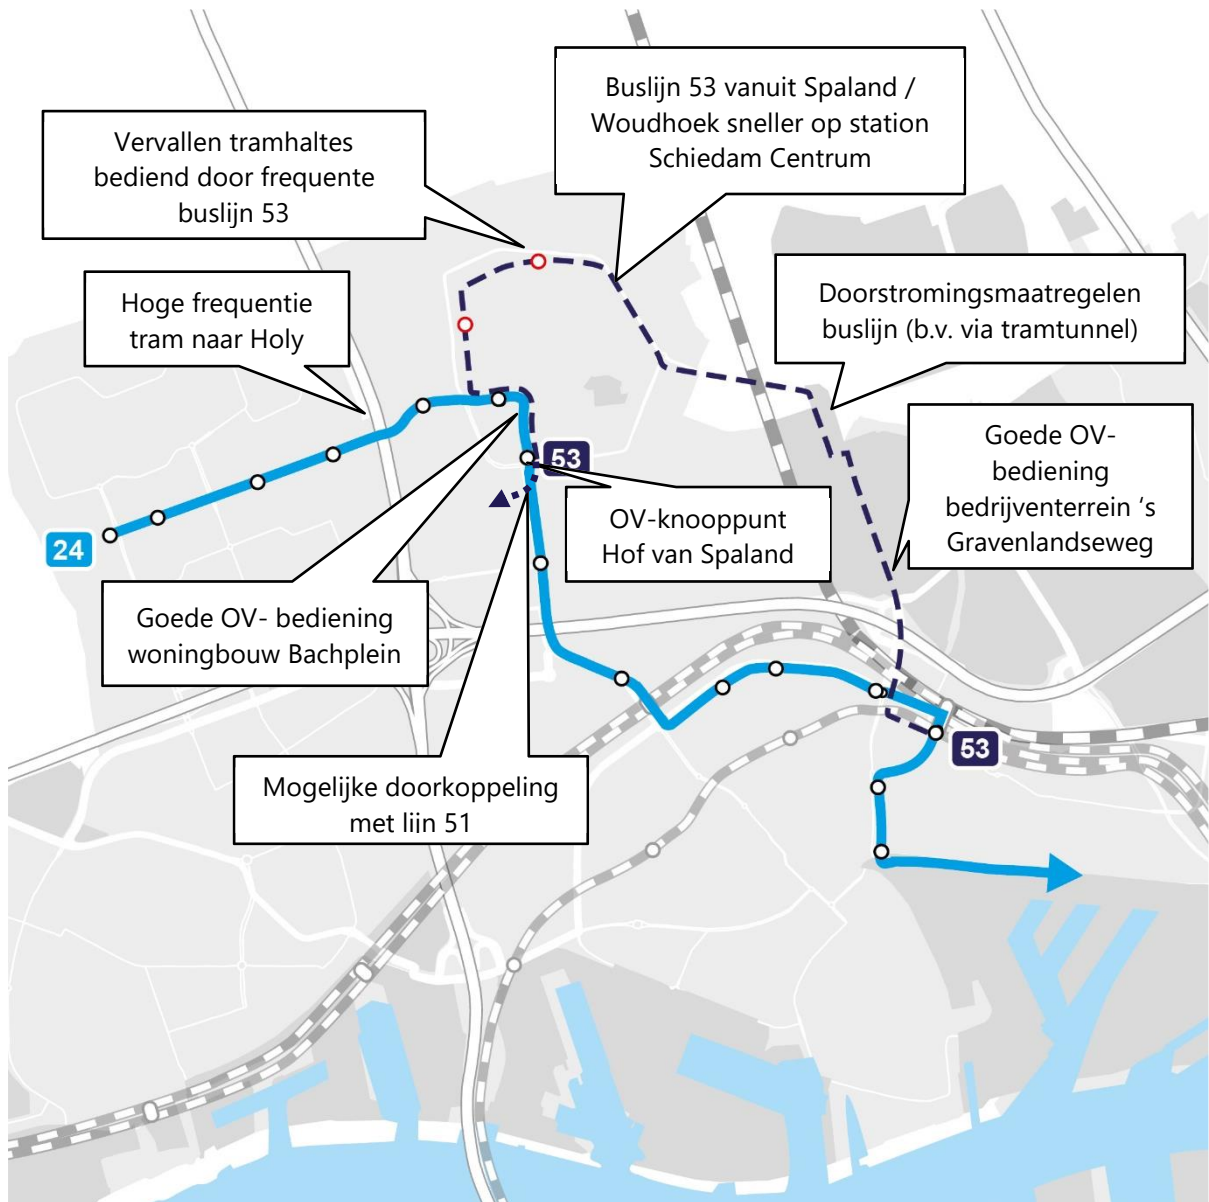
Buslijn 53 vanuit Spaland / Woudhoek sneller op station Schiedam Centrum

Vervallen tramhaltes bediend door frequente buslijn 53

Hoge frequentie tram naar Holy

Doorstromingsmaatregelen buslijn (b.v. via tramtunnel)

Goede OV-bediening bedrijventerrein 's Gravenlandseweg

53

24

OV-knooppunt Hof van Spaland

Goede OV- bediening woningbouw Bachplein

Mogelijke doorkoppeling met lijn 51

53